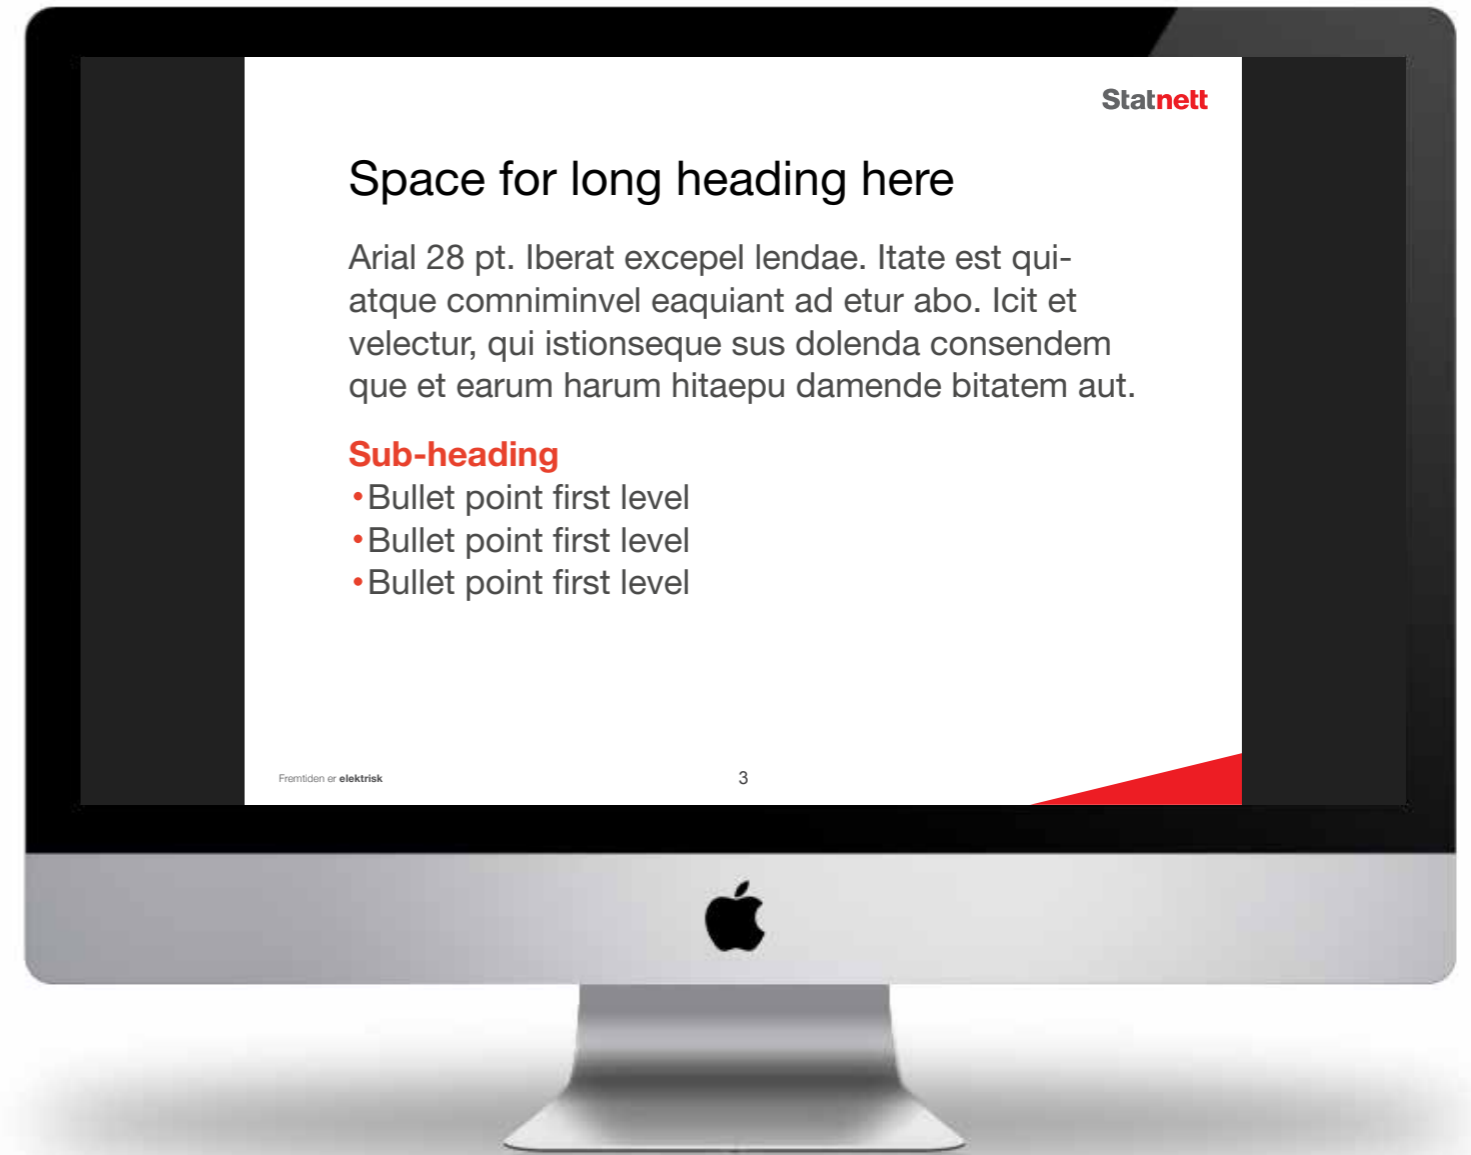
Statnett

Space for long heading here

Arial 28 pt. Iberat excepel lendae. Itate est quiatque comniminvel eaquiant ad etur abo. Icit et velectur, qui istionseque sus dolenda consendem que et earum harum hitaepu damende bitatem aut.

Sub-heading
•Bullet point first level
•Bullet point first level
•Bullet point first level

Fremtiden er elektrisk

3